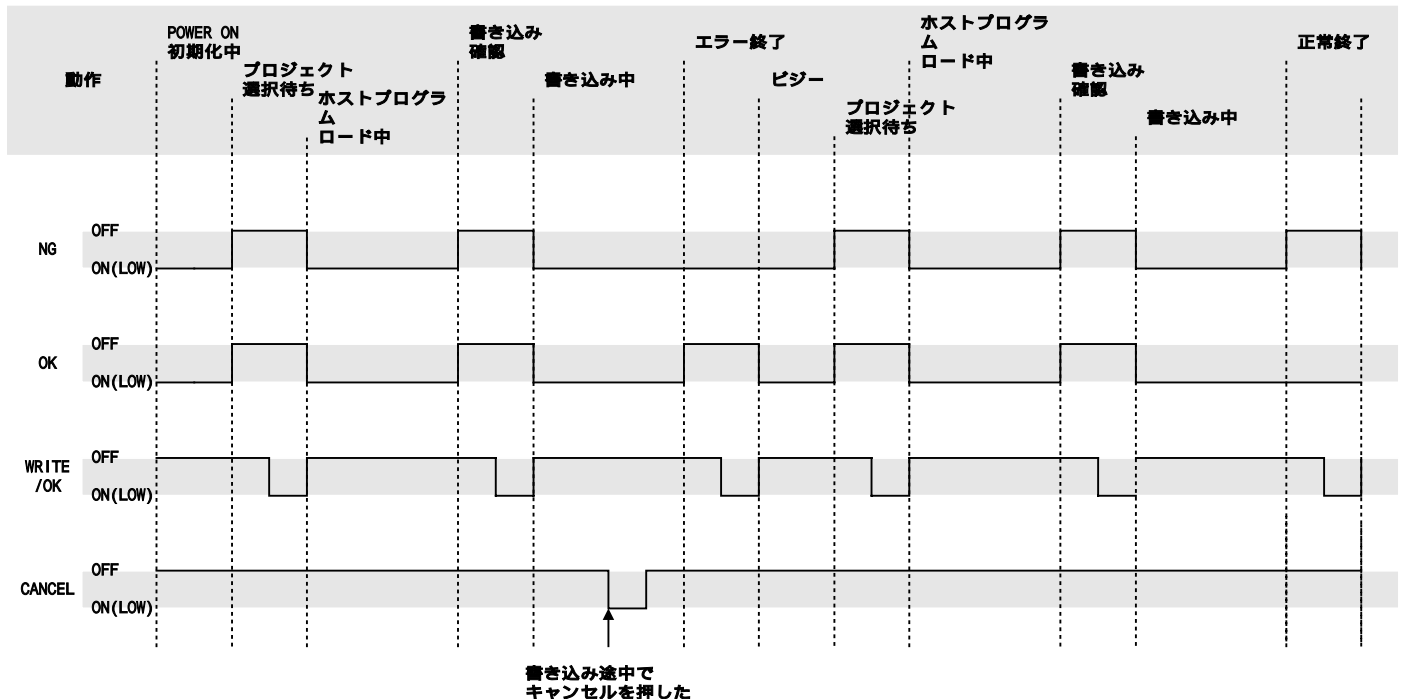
動作

POWER ON
初期化中

プロジェクト
選択待ち

ホストプログラム
ロード中

書き込み
確認

書き込み中

エラー終了

ビジー

プロジェクト
選択待ち

ホストプログラム
ロード中

書き込み
確認

書き込み中

正常終了

NG OFF ON(LOW)

OK OFF ON(LOW)

WRITE /OK OFF ON(LOW)

CANCEL OFF ON(LOW)

書き込み途中で
キャンセルを押した